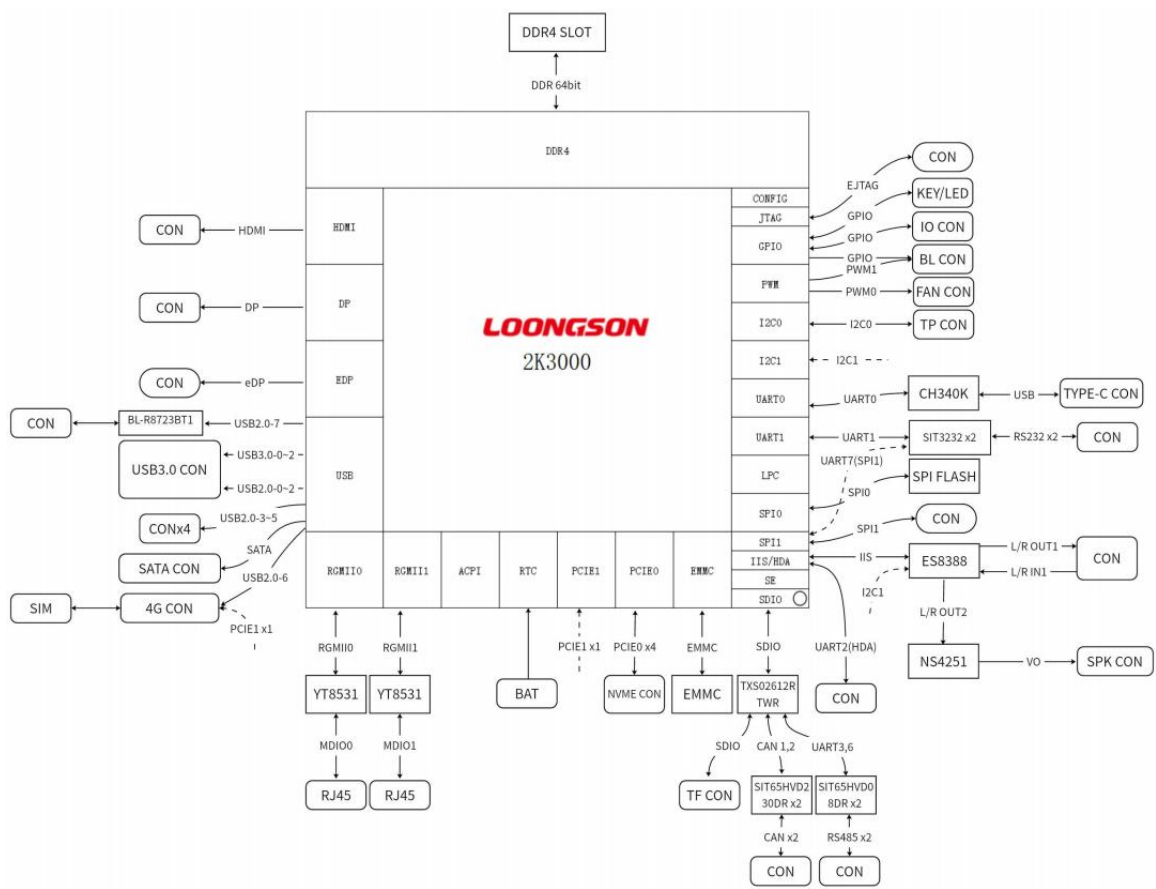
DDR4 SLOT

DDR 64bit

DDR4

LOONGSON
2K3000

HDMI
DP
EDP
USB

CON
HDMI
CON
DP
CON
eDP
CON
BL-R8723BT1
USB2.0-7
USB3.0 CON
USB3.0-0~2
USB2.0-0~2
CONx4
USB2.0-3~5
SATA
SATA CON
USB2.0-6
SIM
4G CON
PCIE1 x1

CONFIG
JTAG
GPIO
PWM
I2C0
I2C1
UART0
UART1
LPC
SPI0
SPI1
IIS/HDA
SE
SDIO

EJTAG
CON
KEY/LED
GPIO
GPIO
IO CON
GPIO
BL CON
PWM1
PWM0
FAN CON
I2C0
TP CON
I2C1
UART0
CH340K
USB
TYPE-C CON
UART1
SIT3232 x2
RS232 x2
CON
UART7(SPI1)
SPI0
SPI FLASH
SPI1
CON
IIS
ES8388
L/R OUT1
L/R IN1
CON
I2C1
L/R OUT2
NS4251
VO
SPK CON
UART2(HDA)
CON

RGMII0
RGMII1
ACPI
RTC
PCIE1
PCIE0
EMMC

RGMII0
RGMII1
YT8531
YT8531
MDIO0
MDIO1
RJ45
RJ45
BAT
PCIE1 x1
PCIE0 x4
NVME CON
EMMC
EMMC
SDIO
TXS02612R
TWR
SDIO
CAN 1,2
UART3,6
TF CON
SIT65HVD2
30DR x2
SIT65HVD0
8DR x2
CAN x2
RS485 x2
CON
CON